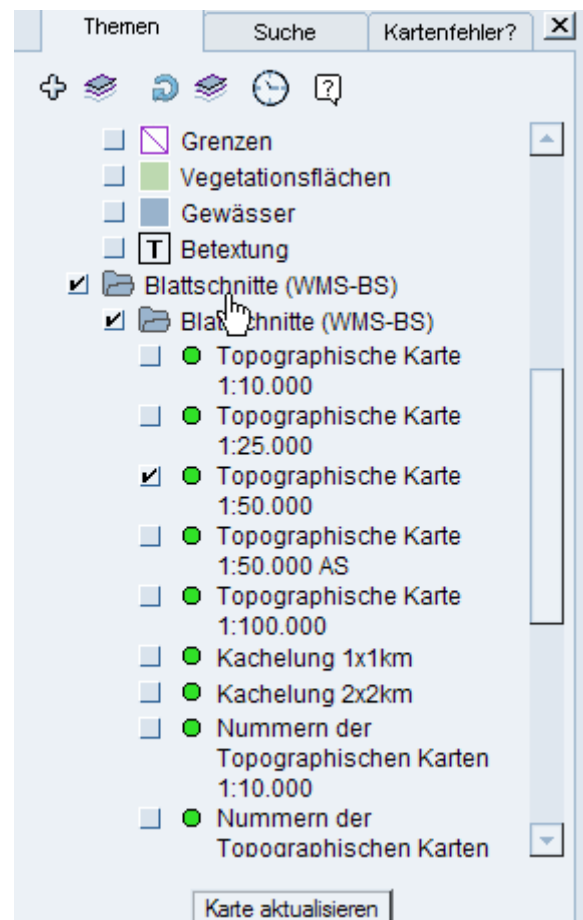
Themen | Suche | Kartenfehler? | X

Grenzen
Vegetationsflächen
Gewässer
T Betextung
Blattschnitte (WMS-BS)
Blattschnitte (WMS-BS)
Topographische Karte 1:10.000
Topographische Karte 1:25.000
Topographische Karte 1:50.000
Topographische Karte 1:50.000 AS
Topographische Karte 1:100.000
Kachelung 1x1km
Kachelung 2x2km
Nummern der Topographischen Karten 1:10.000
Nummern der Topographischen Karten

Karte aktualisieren